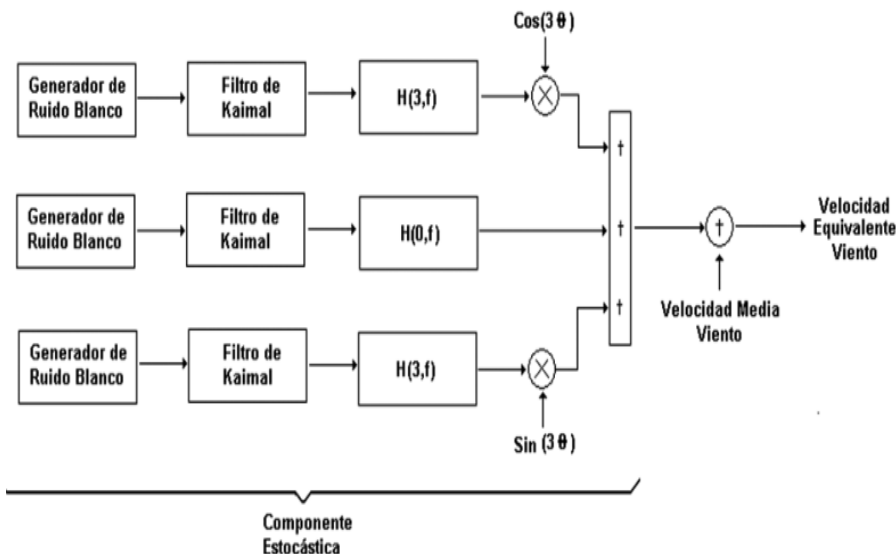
Cos(3 θ)

Generador de Ruido Blanco

Filtro de Kaimal

H(3,f)

Generador de Ruido Blanco

Filtro de Kaimal

H(0,f)

Generador de Ruido Blanco

Filtro de Kaimal

H(3,f)

Sin (3 θ)

†

†

†

†

Velocidad Equivalente Viento

Velocidad Media Viento

Componente Estocástica